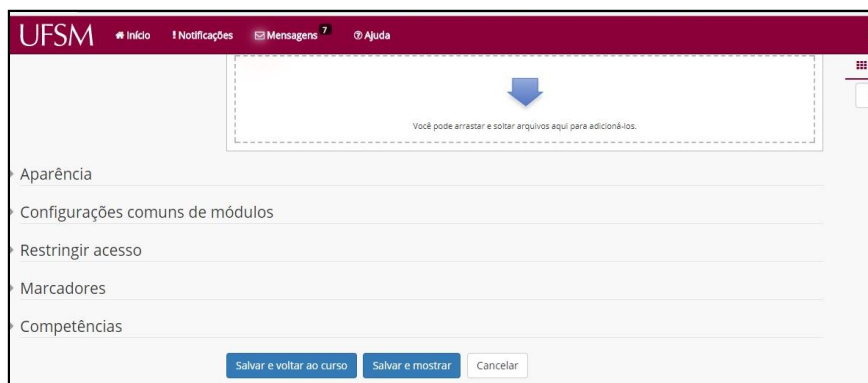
UFSM Início ! Notificações Mensagens 7 ? Ajuda

Você pode arrastar e soltar arquivos aqui para adicioná-los.

Aparência

Configurações comuns de módulos

Restringir acesso

Marcadores

Competências

Salvar e voltar ao curso Salvar e mostrar Cancelar